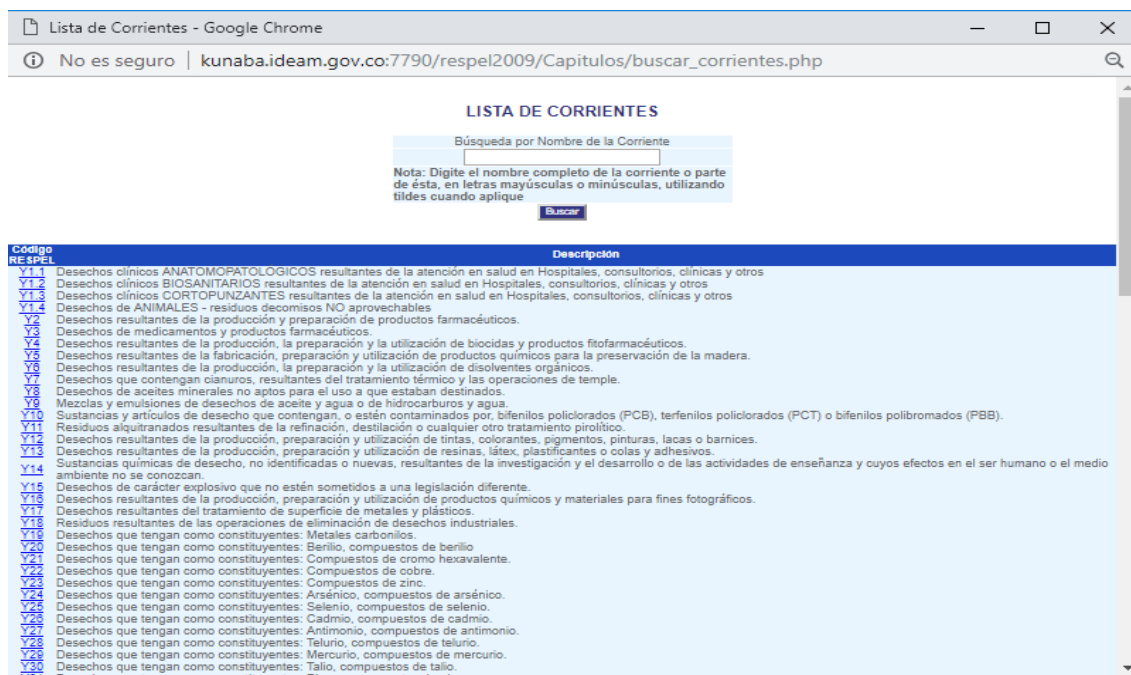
Lista de Corrientes - Google Chrome

No es seguro | kunaba.ideam.gov.co:7790/respel2009/Capitulos/buscar_corrientes.php

LISTA DE CORRIENTES

Búsqueda por Nombre de la Corriente

Nota: Digite el nombre completo de la corriente o parte de ésta, en letras mayúsculas o minúsculas, utilizando tildes cuando aplique

Buscar

| Código RESPEL | Descripción |
|---|---|
| Y1.1 | Desechos clínicos ANATOMOPATOLOGICOS resultantes de la atención en salud en Hospitales, consultorios, clínicas y otros |
| Y1.2 | Desechos clínicos BIOSANITARIOS resultantes de la atención en salud en Hospitales, consultorios, clínicas y otros |
| Y1.3 | Desechos clínicos CORTOPUNZANTES resultantes de la atención en salud en Hospitales, consultorios, clínicas y otros |
| Y1.4 | Desechos de ANIMALES - residuos decomisos NO aprovechables |
| Y2 | Desechos resultantes de la producción y preparación de productos farmacéuticos. |
| Y3 | Desechos de medicamentos y productos farmacéuticos. |
| Y4 | Desechos resultantes de la producción, la preparación y la utilización de biocidas y productos fitofarmacéuticos. |
| Y5 | Desechos resultantes de la fabricación, preparación y utilización de productos químicos para la preservación de la madera. |
| Y6 | Desechos resultantes de la producción, la preparación y la utilización de disolventes orgánicos. |
| Y7 | Desechos que contengan cianuros, resultantes del tratamiento térmico y las operaciones de temple. |
| Y8 | Desechos de aceites minerales no aptos para el uso a que estaban destinados. |
| Y9 | Mezclas y emulsiones de desechos de aceite y agua o de hidrocarburos y agua. |
| Y10 | Sustancias y artículos de desecho que contengan, o estén contaminados por, bifenilos policlorados (PCB), terfenilos policlorados (PCT) o bifenilos polibromados (PBB). |
| Y11 | Residuos alquitranados resultantes de la refinación, destilación o cualquier otro tratamiento pirolítico. |
| Y12 | Desechos resultantes de la producción, preparación y utilización de tintas, colorantes, pigmentos, pinturas, lacas o barnices. |
| Y13 | Desechos resultantes de la producción, preparación y utilización de resinas, látex, plastificantes o colas y adhesivos. |
| Y14 | Sustancias químicas de desecho, no identificadas o nuevas, resultantes de la investigación y el desarrollo o de las actividades de enseñanza y cuyos efectos en el ser humano o el medio ambiente no se conozcan. |
| Y15 | Desechos de carácter explosivo que no estén sometidos a una legislación diferente. |
| Y16 | Desechos resultantes de la producción, preparación y utilización de productos químicos y materiales para fines fotográficos. |
| Y17 | Desechos resultantes del tratamiento de superficie de metales y plásticos. |
| Y18 | Residuos resultantes de las operaciones de eliminación de desechos industriales. |
| Y19 | Desechos que tengan como constituyentes: Metales carbonilos. |
| Y20 | Desechos que tengan como constituyentes: Berilio, compuestos de berilio |
| Y21 | Desechos que tengan como constituyentes: Compuestos de cromo hexavalente. |
| Y22 | Desechos que tengan como constituyentes: Compuestos de cobre. |
| Y23 | Desechos que tengan como constituyentes: Compuestos de zinc. |
| Y24 | Desechos que tengan como constituyentes: Arsénico, compuestos de arsénico. |
| Y25 | Desechos que tengan como constituyentes: Selenio, compuestos de selenio. |
| Y26 | Desechos que tengan como constituyentes: Cadmio, compuestos de cadmio. |
| Y27 | Desechos que tengan como constituyentes: Antimonio, compuestos de antimonio. |
| Y28 | Desechos que tengan como constituyentes: Telurio, compuestos de telurio. |
| Y29 | Desechos que tengan como constituyentes: Mercurio, compuestos de mercurio. |
| Y30 | Desechos que tengan como constituyentes: Talio, compuestos de talio. |